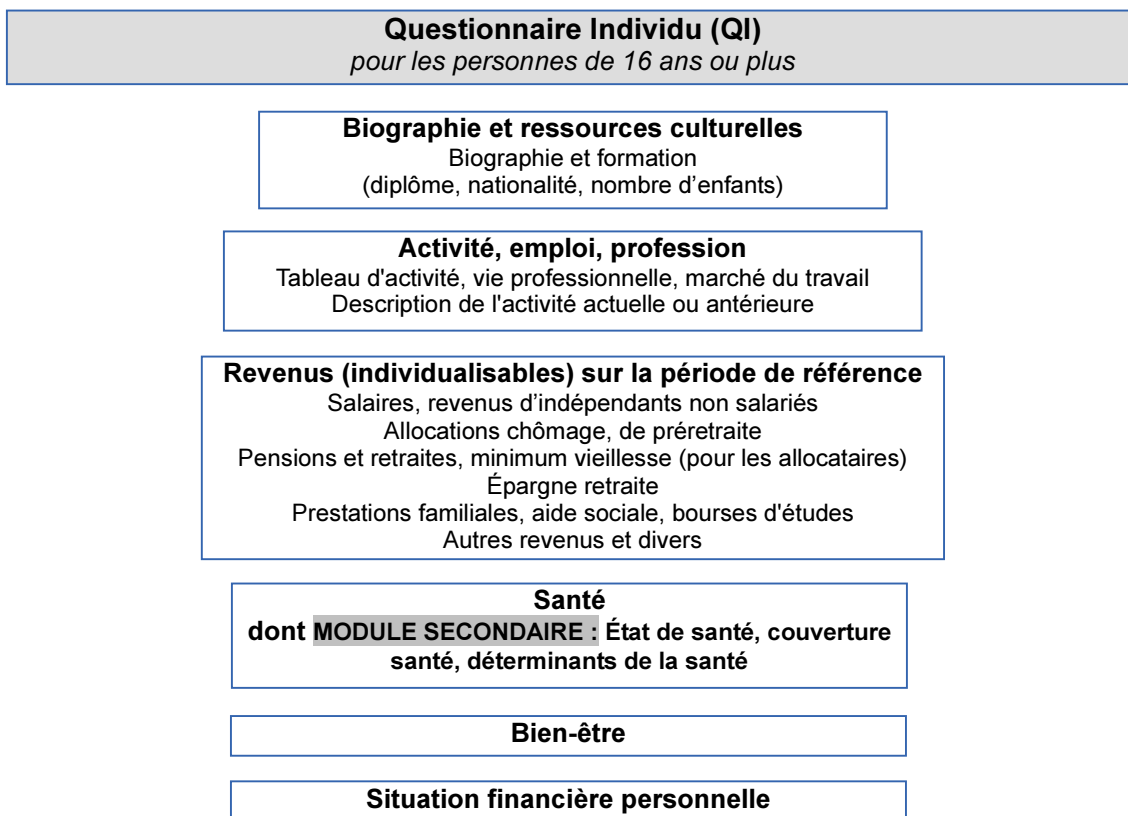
**Questionnaire Individu (QI)**
*pour les personnes de 16 ans ou plus*

**Biographie et ressources culturelles**
Biographie et formation
(diplôme, nationalité, nombre d'enfants)

**Activité, emploi, profession**
Tableau d'activité, vie professionnelle, marché du travail
Description de l'activité actuelle ou antérieure

**Revenus (individualisables) sur la période de référence**
Salaires, revenus d'indépendants non salariés
Allocations chômage, de préretraite
Pensions et retraites, minimum vieillesse (pour les allocataires)
Épargne retraite
Prestations familiales, aide sociale, bourses d'études
Autres revenus et divers

**Santé**
**dont MODULE SECONDAIRE : État de santé, couverture santé, déterminants de la santé**

**Bien-être**

**Situation financière personnelle**